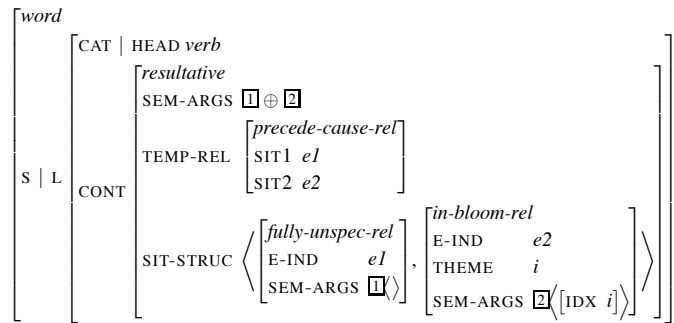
word

S | L

CAT | HEAD verb

CONT

resultative

SEM-ARGS $\boxed{1} \oplus \boxed{2}$

TEMP-REL

precede-cause-rel

SIT1 e1

SIT2 e2

SIT-STRUC ⟨

fully-unspec-rel

E-IND e1

SEM-ARGS $\boxed{1}$⟨⟩

,

in-bloom-rel

E-IND e2

THEME i

SEM-ARGS $\boxed{2}$⟨[IDX i]⟩

⟩